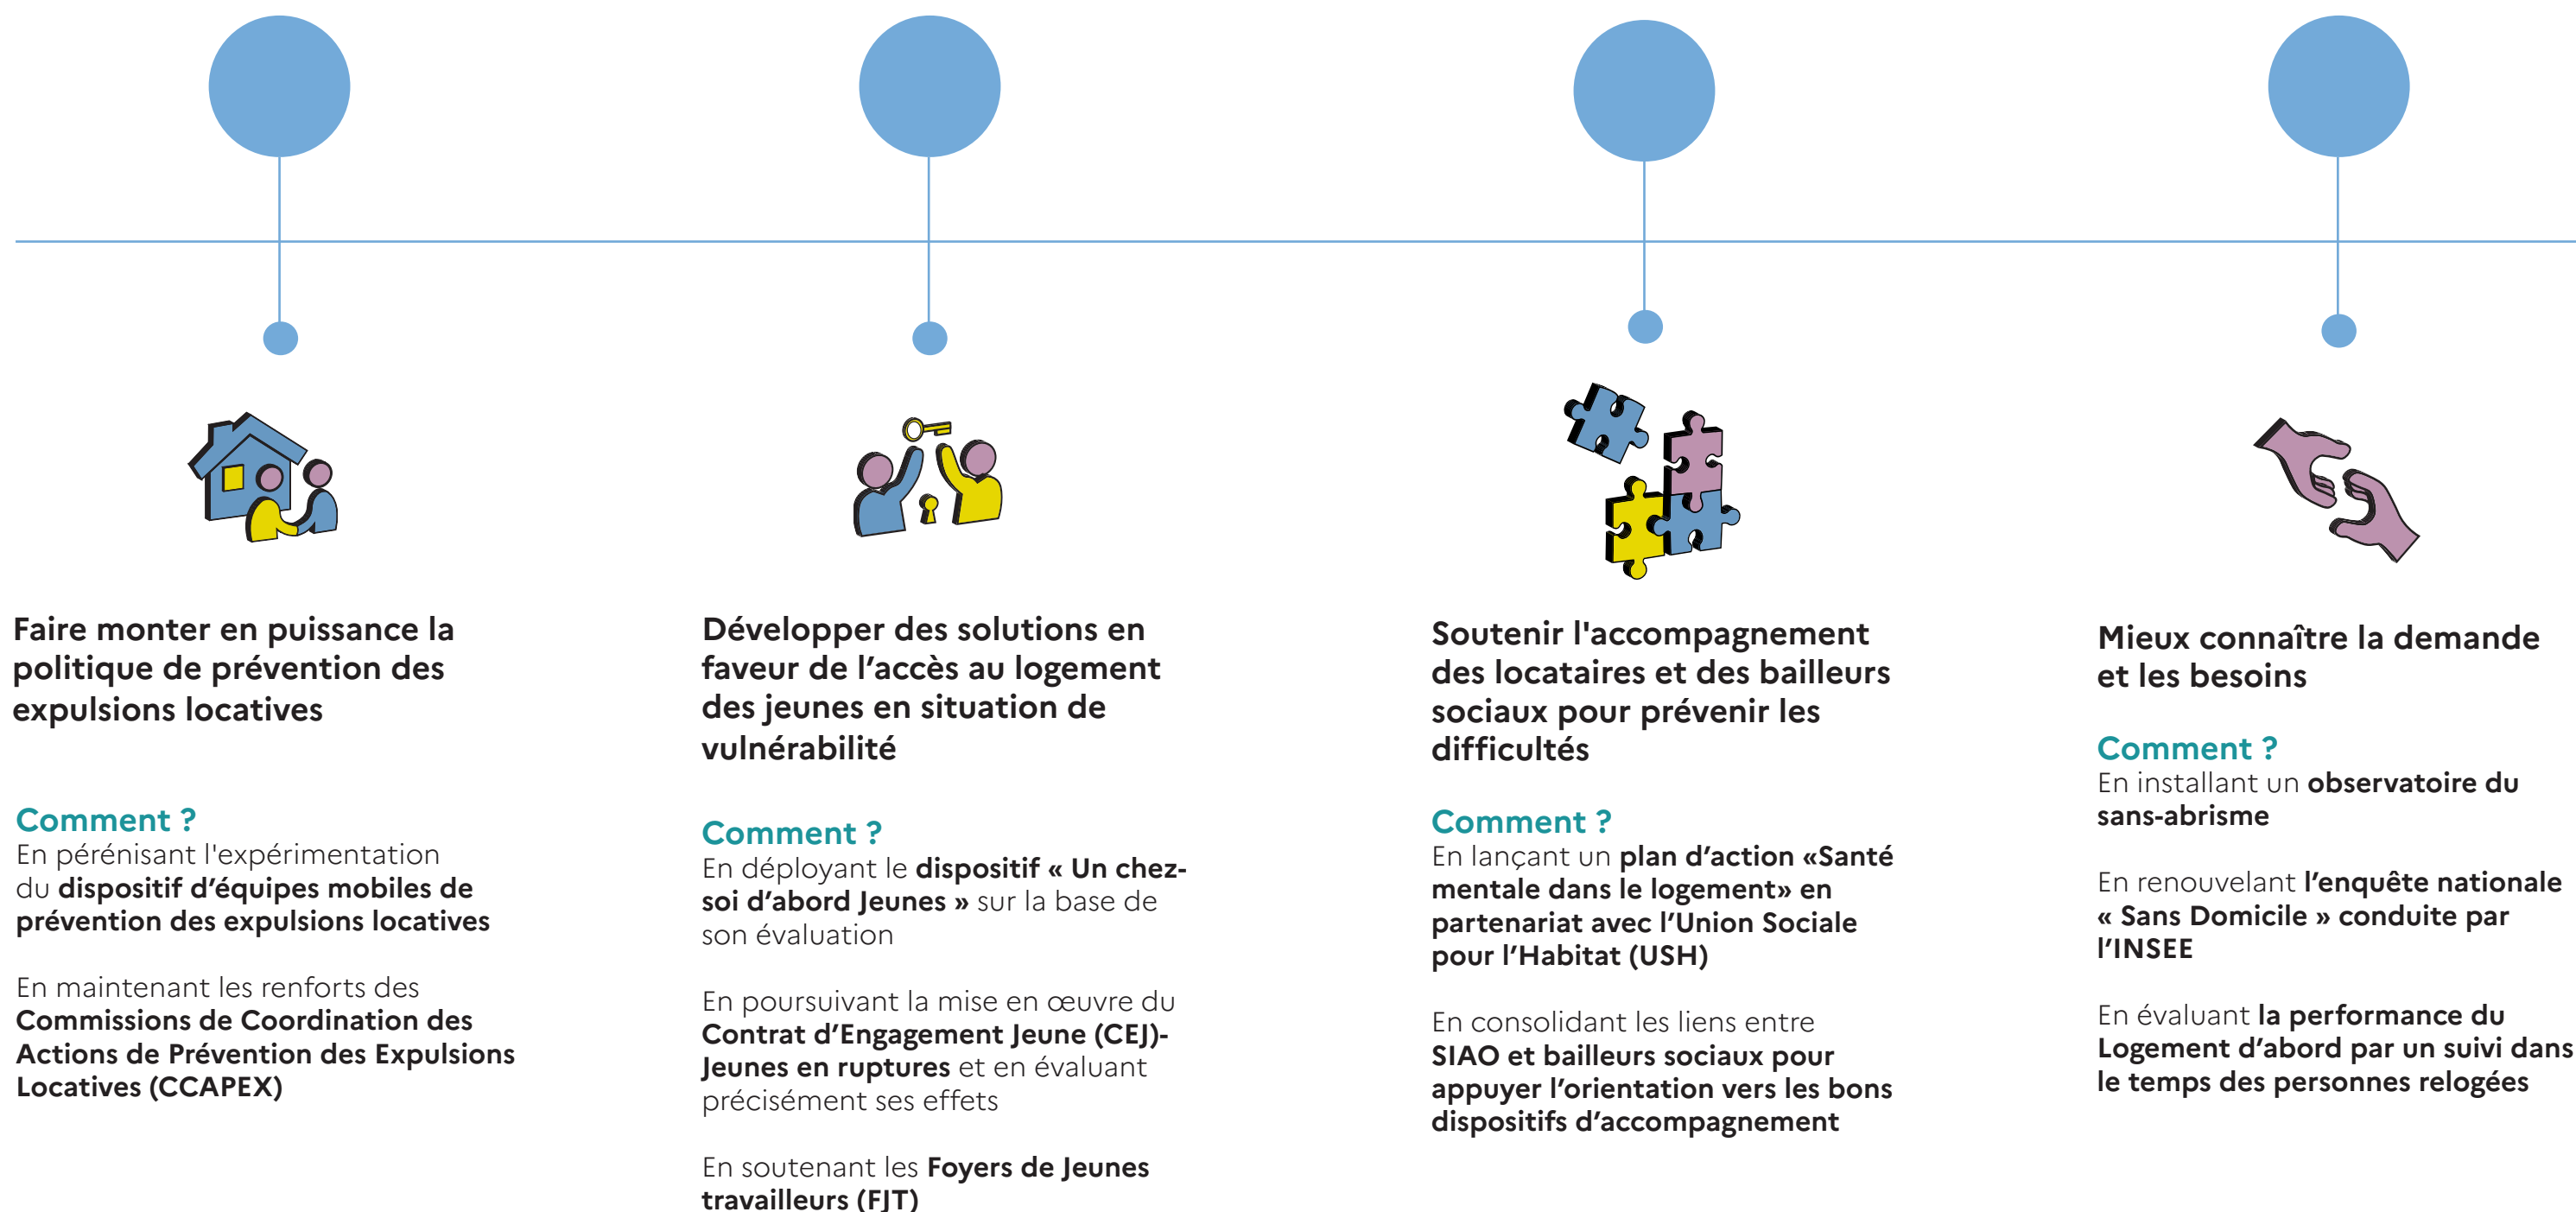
Faire monter en puissance la politique de prévention des expulsions locatives

Comment ?
En pérénisant l'expérimentation du dispositif d'équipes mobiles de prévention des expulsions locatives

En maintenant les renforts des Commissions de Coordination des Actions de Prévention des Expulsions Locatives (CCAPEX)

Développer des solutions en faveur de l'accès au logement des jeunes en situation de vulnérabilité

Comment ?
En déployant le dispositif « Un chez-soi d'abord Jeunes » sur la base de son évaluation

En poursuivant la mise en œuvre du Contrat d'Engagement Jeune (CEJ)-Jeunes en ruptures et en évaluant précisément ses effets

En soutenant les Foyers de Jeunes travailleurs (FJT)

Soutenir l'accompagnement des locataires et des bailleurs sociaux pour prévenir les difficultés

Comment ?
En lançant un plan d'action «Santé mentale dans le logement» en partenariat avec l'Union Sociale pour l'Habitat (USH)

En consolidant les liens entre SIAO et bailleurs sociaux pour appuyer l'orientation vers les bons dispositifs d'accompagnement

Mieux connaître la demande et les besoins

Comment ?
En installant un observatoire du sans-abrisme

En renouvelant l'enquête nationale « Sans Domicile » conduite par l'INSEE

En évaluant la performance du Logement d'abord par un suivi dans le temps des personnes relogées